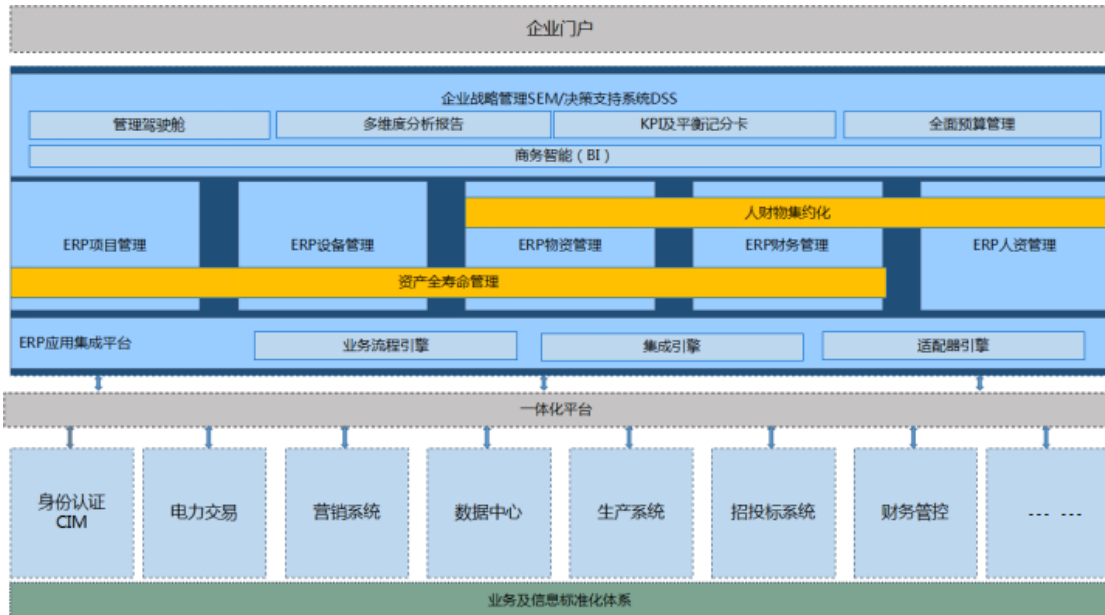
企业门户

企业战略管理SEM/决策支持系统DSS

管理驾驶舱

多维度分析报告

KPI及平衡记分卡

全面预算管理

商务智能（BI）

人财物集约化

ERP项目管理

ERP设备管理

ERP物资管理

ERP财务管理

ERP人资管理

资产全寿命管理

ERP应用集成平台

业务流程引擎

集成引擎

适配器引擎

一体化平台

身份认证 CIM

电力交易

营销系统

数据中心

生产系统

招投标系统

财务管控

--- ---

业务及信息标准化体系